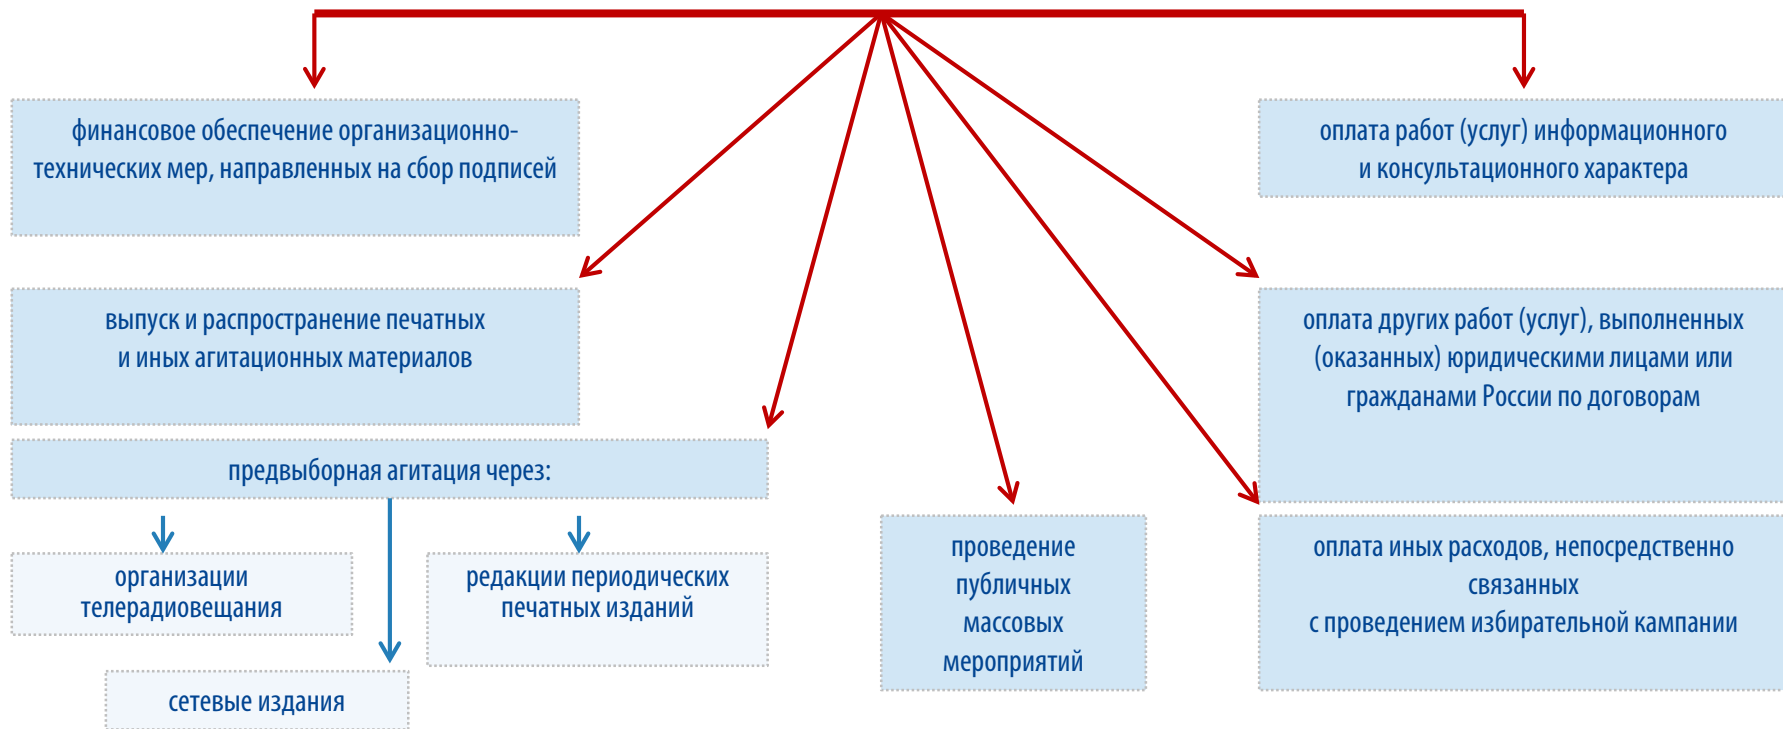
финансовое обеспечение организационно-технических мер, направленных на сбор подписей

оплата работ (услуг) информационного и консультационного характера

выпуск и распространение печатных и иных агитационных материалов

оплата других работ (услуг), выполненных (оказанных) юридическими лицами или гражданами России по договорам

предвыборная агитация через:

организации телерадиовещания

редакции периодических печатных изданий

сетевые издания

проведение публичных массовых мероприятий

оплата иных расходов, непосредственно связанных с проведением избирательной кампании